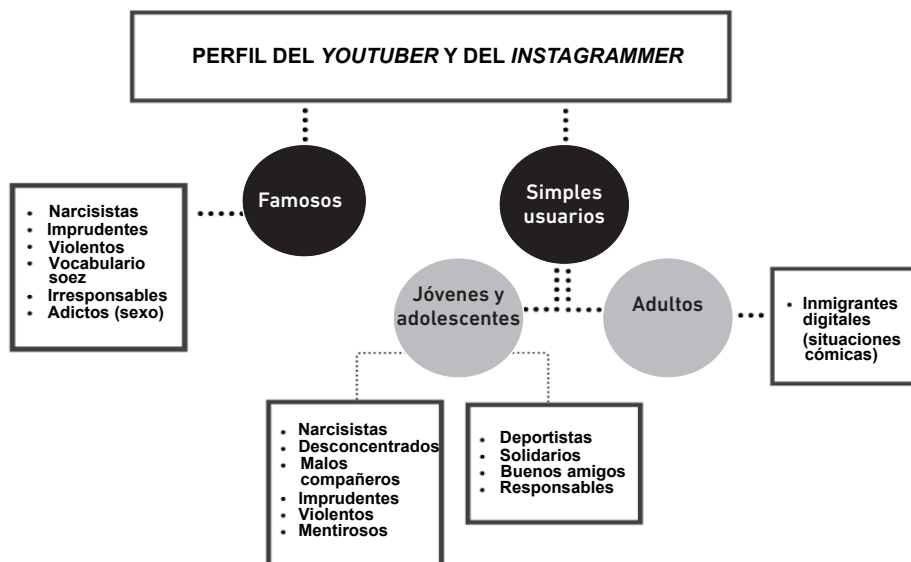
PERFIL DEL *YOUTUBER* Y DEL *INSTAGRAMMER*

Famosos

- Narcisistas
- Imprudentes
- Violentos
- Vocabulario soez
- Irresponsables
- Adictos (sexo)

Simples usuarios

Jóvenes y adolescentes

Adultos

- Inmigrantes digitales (situaciones cómicas)

- Narcisistas
- Desconcentrados
- Malos compañeros
- Imprudentes
- Violentos
- Mentirosos

- Deportistas
- Solidarios
- Buenos amigos
- Responsables